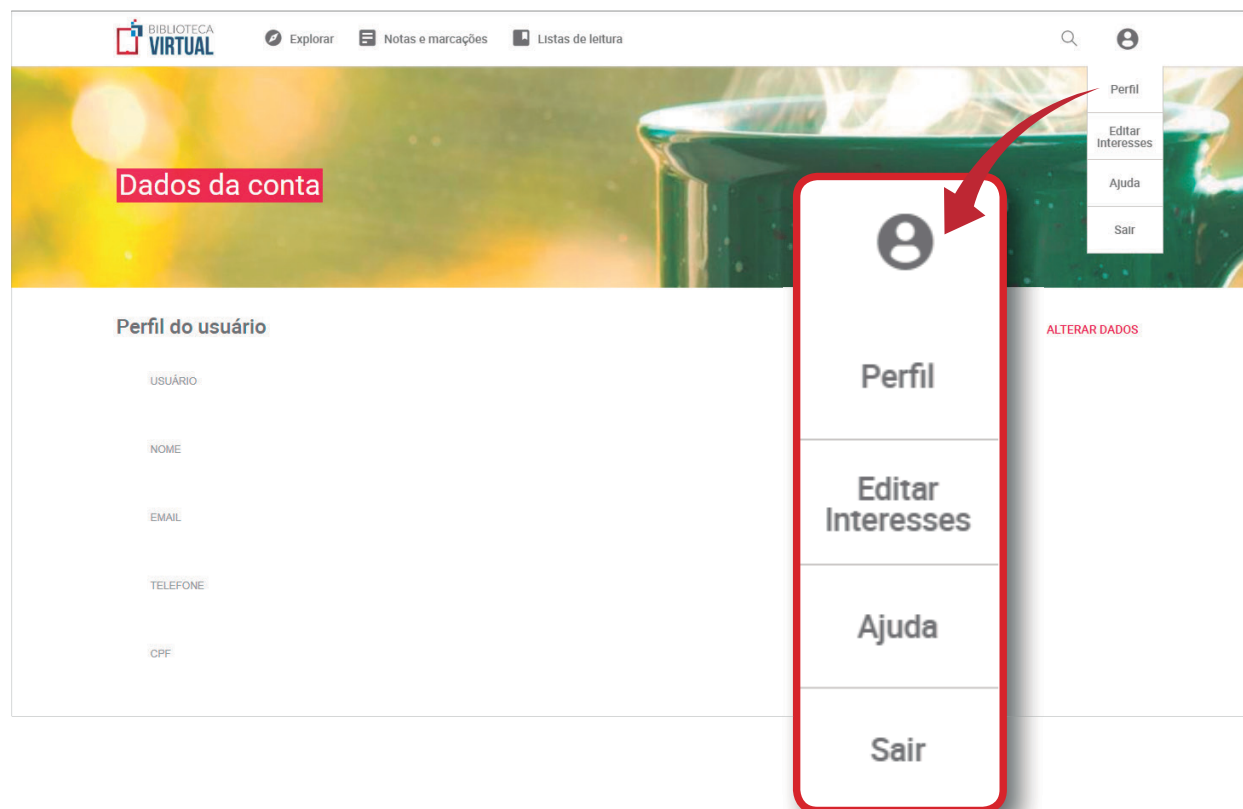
BIBLIOTECA VIRTUAL

Explorar

Notas e marcações

Listas de leitura

Perfil

Editar Interesses

Ajuda

Sair

Dados da conta

Perfil do usuário

ALTERAR DADOS

USUÁRIO

NOME

EMAIL

TELEFONE

CPF

Perfil

Editar Interesses

Ajuda

Sair